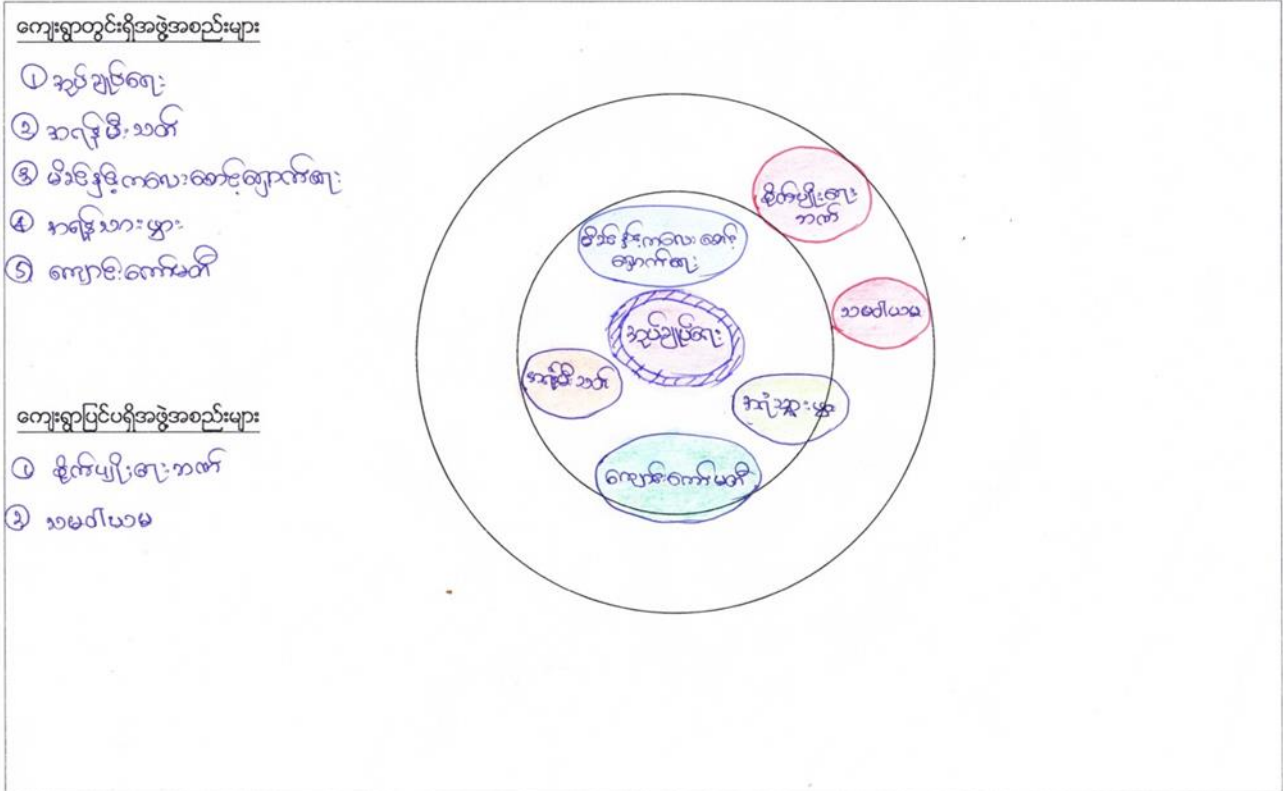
ကျေးရွာတွင်းရှိအဖွဲ့အစည်းများ

① အုပ်ချုပ်ရေး

② အလှူ မီး သတ်

③ မိခင်နှင့်ကလေး စောင့်ရှောက်ရေး

④ အရန်သင်း ဗျား

⑤ ကျောင်းကော်မတီ

ကျေးရွာပြင်ပရှိအဖွဲ့အစည်းများ

① ဆိုက်ဖျိုးရေး ဘဏ်

② သမဝါယမ

မိခင်နှင့်ကလေး စောင့်ရှောက်ရေး

အုပ်ချုပ်ရေး

အလှူမီး သတ်

အရန်သူနာ ပြု

ကျောင်းကော်မတီ

ဆိုက်ဖျိုးရေး ဘဏ်

သမဝါယမ